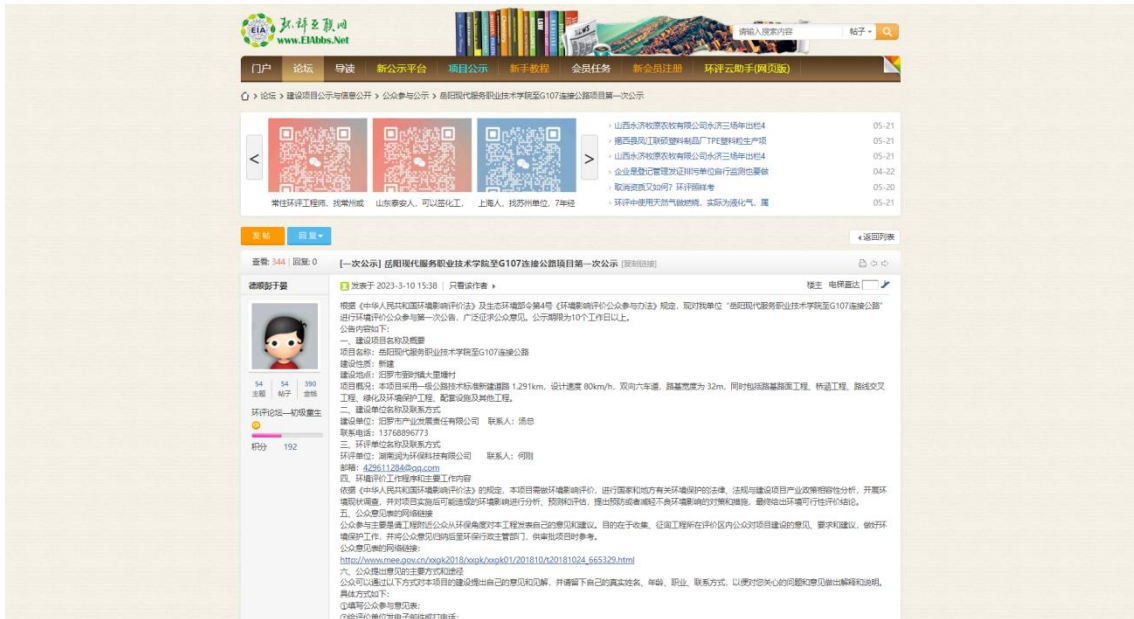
环评互联网
www.EIAbbs.Net

请输入搜索内容 帖子

门户 论坛 导读 新公示平台 项目公示 新手教程 会员任务 新会员注册 环评云助手(网页版)

论坛 › 建设项目公示与信息公开 › 公众参与公示 › 岳阳现代服务职业技术学院至G107连接公路项目第一次公示

常住环评工程师、找常州威 山东泰安人，可以签化工、 上海人，找苏州单位，7年经

› 山西永济牧原农牧有限公司永济三场年出栏4 05-21
› 揭西县凤江联锦塑料制品厂TPE塑料粒生产项 05-21
› 山西永济牧原农牧有限公司永济三场年出栏4 05-21
› 企业是登记管理发证排污单位自行监测也要做 04-22
› 取消资质又如何？环评照样考 05-20
› 环评中使用天然气做燃烧，实际为液化气，属 05-21

发帖 回复 ‹返回列表

查看: 344 | 回复: 0

[一次公示] 岳阳现代服务职业技术学院至G107连接公路项目第一次公示 [复制链接]

德顺彭于晏

发表于 2023-3-10 15:38 | 只看该作者 楼主 电梯直达

54 主题 54 帖子 390 金钱

环评论坛—初级堂生

积分 192

根据《中华人民共和国环境影响评价法》及生态环境部令第4号《环境影响评价公众参与办法》规定，现对我单位"岳阳现代服务职业技术学院至G107连接公路"进行环境评价公众参与第一次公告，广泛征求公众意见，公示期限为10个工作日以上。
公告内容如下：
一、建设项目名称及概要
项目名称：岳阳现代服务职业技术学院至G107连接公路
建设性质：新建
建设地点：汨罗市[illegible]大屋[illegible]村
项目概况：本项目采用一级公路技术标准新建道路 1.291km，设计速度 80km/h，双向六车道，路基宽度为 32m，同时包括路基路面工程、桥涵工程、路线交叉工程、绿化及环境保护工程、配套设施及其他工程。
二、建设单位名称及联系方式
建设单位：汨罗市产业发展责任有限公司 联系人：汤总
联系电话：13768896773
三、环评单位名称及联系方式
环评单位：湖南润为环保科技有限公司 联系人：何刚
邮箱：429611284@qq.com
四、环境评价工作程序和主要工作内容
依据《中华人民共和国环境影响评价法》的规定，本项目需做环境影响评价，进行国家和地方有关环境保护的法律、法规与建设项目产业政策相符性分析，开展环境现状调查，并对项目实施后可能造成的环境影响进行分析、预测和评估，提出预防或者减轻不良环境影响的对策和措施，最终给出环境可行性评价结论。
五、公众意见表的网络链接
公众参与主要是请工程附近公众从环保角度对本工程发表自己的意见和建议。目的在于收集、征询工程所在评价区内公众对项目建设的意见、要求和建议，做好环境保护工作，并将公众意见归纳后呈报行政主管部门，供审批项目时参考。
公众意见表的网络链接：
http://www.mee.gov.cn/xxgk2018/xxgk/xxgk01/201810/t20181024_665329.html
六、公众提出意见的主要方式和途径
公众可以通过以下方式对本项目的建设提出自己的意见和见解，并请留下自己的真实姓名、年龄、职业、联系方式，以便对您关心的问题和意见做出解释和说明。
具体方式如下：
①填写公众参与意见表；
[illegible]